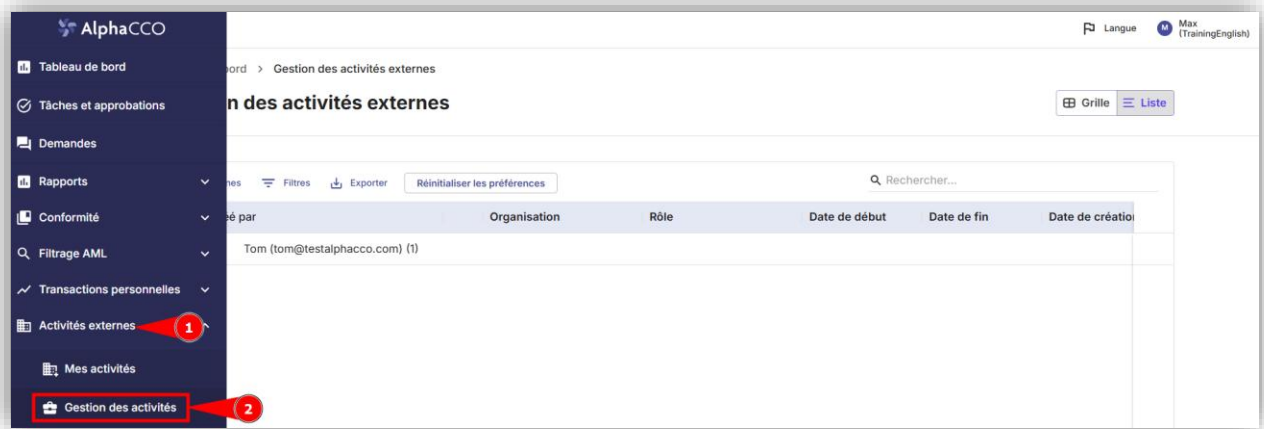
AlphaCCO

Tableau de bord
Tâches et approbations
Demandes
Rapports
Conformité
Filtrage AML
Transactions personnelles
Activités externes
1
Mes activités
Gestion des activités
2

Langue
M Max (TrainingEnglish)

bord > Gestion des activités externes

n des activités externes

Grille
Liste

nes
Filtres
Exporter
Réinitialiser les préférences
Rechercher...

| ée par | Organisation | Rôle | Date de début | Date de fin | Date de créatio |
|---|---|---|---|---|---|
| Tom (tom@testalphacco.com) (1) | | | | | |